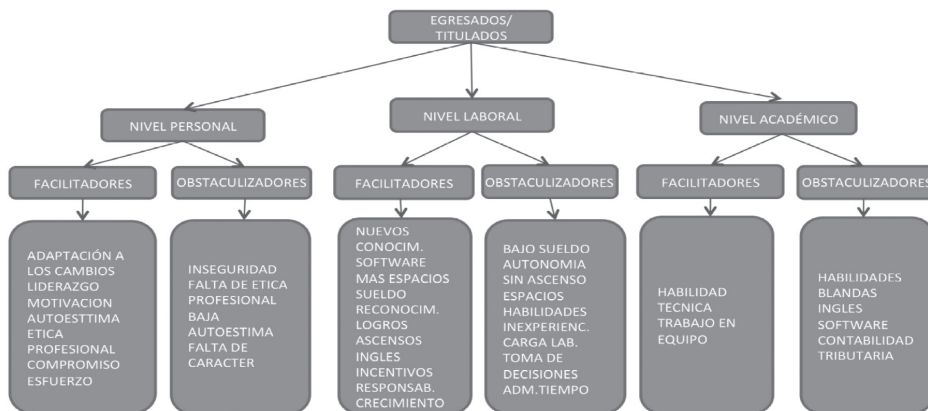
EGRESADOS/
TITULADOS

NIVEL PERSONAL

FACILITADORES

ADAPTACIÓN A LOS CAMBIOS
LIDERAZGO
MOTIVACION
AUTOESTTIMA
ETICA PROFESIONAL
COMPROMISO
ESFUERZO

OBSTACULIZADORES

INSEGURIDAD
FALTA DE ETICA PROFESIONAL
BAJA AUTOESTIMA
FALTA DE CARACTER

NIVEL LABORAL

FACILITADORES

NUEVOS CONOCIM.
SOFTWARE
MAS ESPACIOS
SUELDO
RECONOCIM.
LOGROS
ASCENSOS
INGLES
INCENTIVOS
RESPONSAB.
CRECIMIENTO

OBSTACULIZADORES

BAJO SUELDO
AUTONOMIA
SIN ASCENSO
ESPACIOS
HABILIDADES
INEXPERIENC.
CARGA LAB.
TOMA DE DECISIONES
ADM.TIEMPO

NIVEL ACADÉMICO

FACILITADORES

HABILIDAD TECNICA
TRABAJO EN EQUIPO

OBSTACULIZADORES

HABILIDADES BLANDAS
INGLES
SOFTWARE
CONTABILIDAD TRIBUTARIA